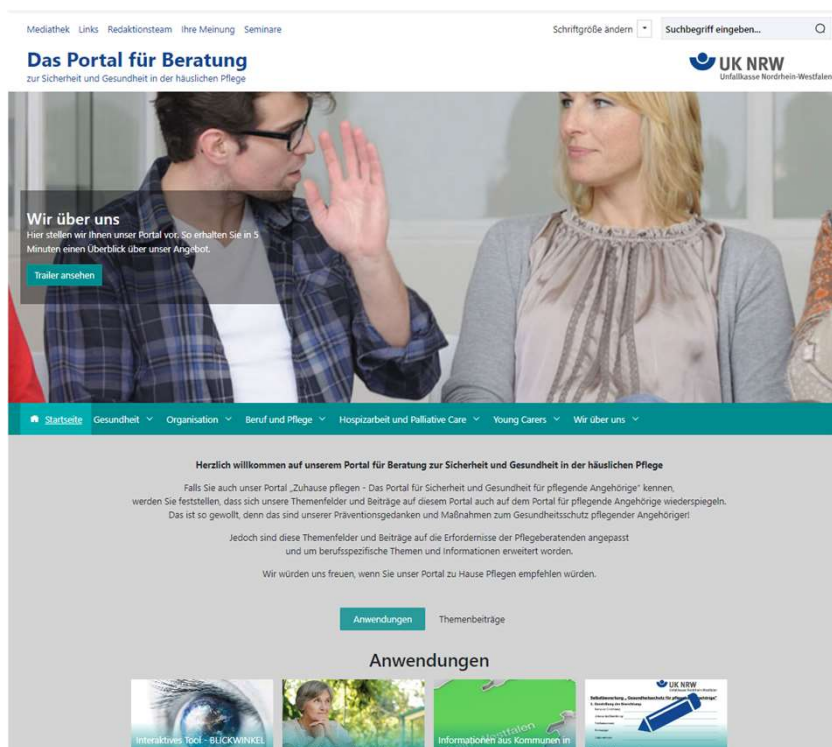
Mediathek Links Redaktionsteam Ihre Meinung Seminare

Schriftgröße ändern

Suchbegriff eingeben...

Das Portal für Beratung

zur Sicherheit und Gesundheit in der häuslichen Pflege

UK NRW
Unfallkasse Nordrhein-Westfalen

Wir über uns

Hier stellen wir Ihnen unser Portal vor. So erhalten Sie in 5 Minuten einen Überblick über unser Angebot.

Trailer ansehen

Startseite Gesundheit Organisation Beruf und Pflege Hospizarbeit und Palliative Care Young Carers Wir über uns

Herzlich willkommen auf unserem Portal für Beratung zur Sicherheit und Gesundheit in der häuslichen Pflege

Falls Sie auch unser Portal „Zuhause pflegen - Das Portal für Sicherheit und Gesundheit für pflegende Angehörige" kennen, werden Sie feststellen, dass sich unsere Themenfelder und Beiträge auf diesem Portal auch auf dem Portal für pflegende Angehörige wiederspiegeln. Das ist so gewollt, denn das sind unserer Präventionsgedanken und Maßnahmen zum Gesundheitsschutz pflegender Angehöriger!

Jedoch sind diese Themenfelder und Beiträge auf die Erfordernisse der Pflegeberatenden angepasst und um berufsspezifische Themen und Informationen erweitert worden.

Wir würden uns freuen, wenn Sie unser Portal zu Hause Pflegen empfehlen würden.

Anwendungen Themenbeiträge

Anwendungen

Interaktives Tool - BLICKWINKEL

Informationen aus Kommunen in

UK NRW
Unfallkasse Nordrhein-Westfalen
Selbstbewertung „Gesundheitsschutz für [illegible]"